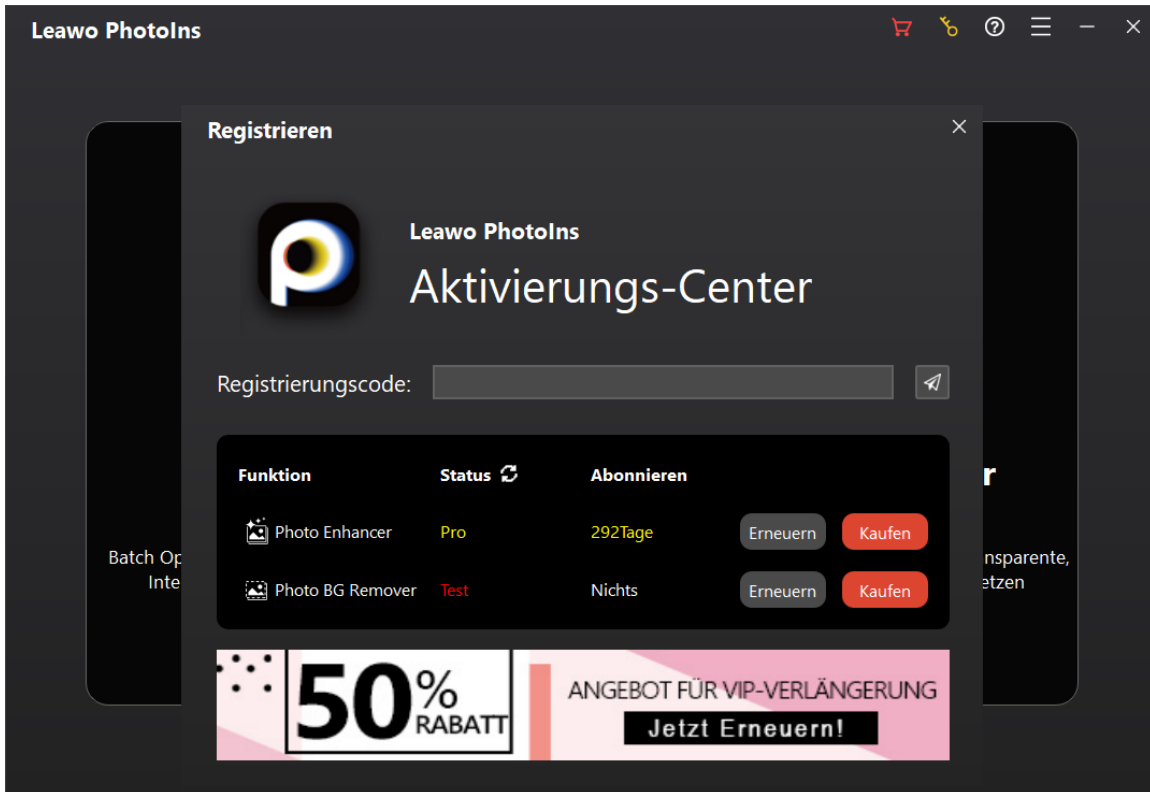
Leawo PhotoIns

Registrieren

Leawo PhotoIns
Aktivierungs-Center

Registrierungscode:

| Funktion | Status | Abonnieren | | |
|---|---|---|---|---|
| Photo Enhancer | Pro | 292Tage | Erneuern | Kaufen |
| Photo BG Remover | Test | Nichts | Erneuern | Kaufen |

Batch Op
Inte

r
nsparente,
etzen

50% RABATT
ANGEBOT FÜR VIP-VERLÄNGERUNG
Jetzt Erneuern!